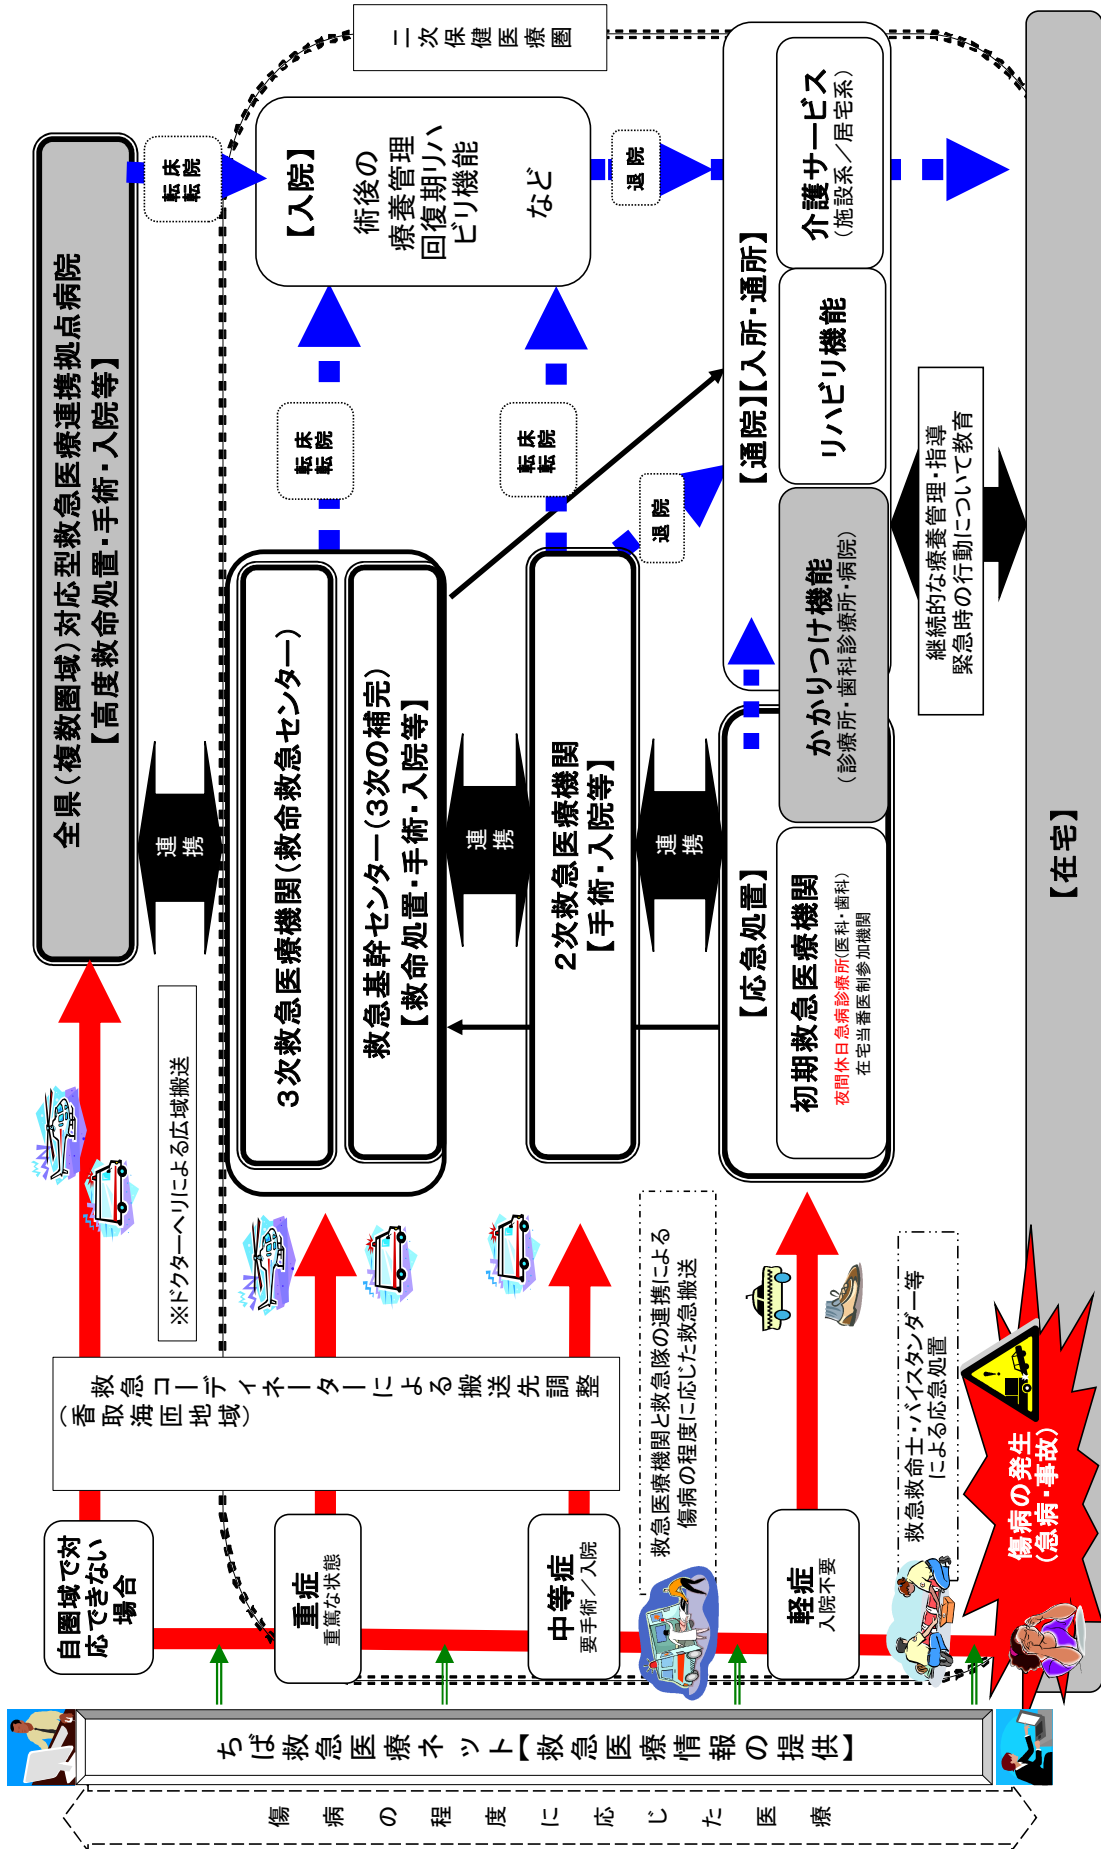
二次保健医療圏

全県（複数圏域）対応型救急医療連携拠点病院
【高度救命処置・手術・入院等】

転院・転床

【入院】
術後の療養管理
回復期リハビリ機能
など

退院

介護サービス
（施設系／居宅系）

【通院】【入所・通所】

リハビリ機能

かかりつけ機能
（診療所・歯科診療所・病院）

継続的な療養管理・指導
緊急時の行動について教育

連携

転院・転床

転院・転床

3次救急医療機関（救命救急センター）

救急基幹センター（3次の補完）
【救命処置・手術・入院等】

連携

2次救急医療機関
【手術・入院等】

連携

退院

【応急処置】
初期救急医療機関
夜間休日急病診療所（医科・歯科）
在宅当番医制参加機関

【在宅】

※ドクターヘリによる広域搬送

救急コーディネーターによる搬送先調整
（香取海匝地域）

救急医療機関と救急隊の連携による傷病の程度に応じた救急搬送

救急救命士・バイスタンダー等による応急処置

傷病の発生
（急病・事故）

自圏域で対応できない場合

重症
重篤な状態

中等症
要手術／入院

軽症
入院不要

ちば救急医療ネット【救急医療情報の提供】

傷病の程度に応じた医療